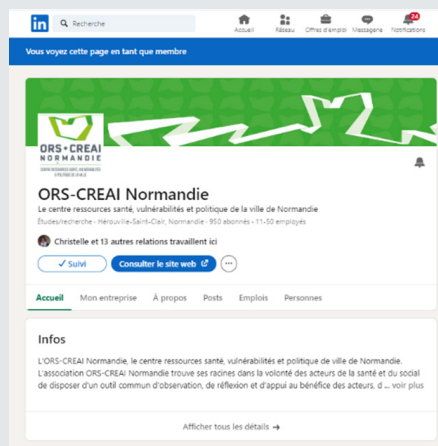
in Recherche
Accueil Réseau Offres d'emploi Messagerie Notifications 24

Vous voyez cette page en tant que membre

ORS • CREAI NORMANDIE
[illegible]

ORS-CREAI Normandie
Le centre ressources santé, vulnérabilités et politique de la ville de Normandie
Études/recherche · Hérouville-Saint-Clair, Normandie · 950 abonnés · 11-50 employés

Christelle et 13 autres relations travaillent ici

✓ Suivi
Consulter le site web
···

Accueil Mon entreprise À propos Posts Emplois Personnes

Infos
L'ORS-CREAI Normandie, le centre ressources santé, vulnérabilités et politique de ville de Normandie. L'association ORS-CREAI Normandie trouve ses racines dans la volonté des acteurs de la santé et du social de disposer d'un outil commun d'observation, de réflexion et d'appui au bénéfice des acteurs, d... voir plus

Afficher tous les détails →